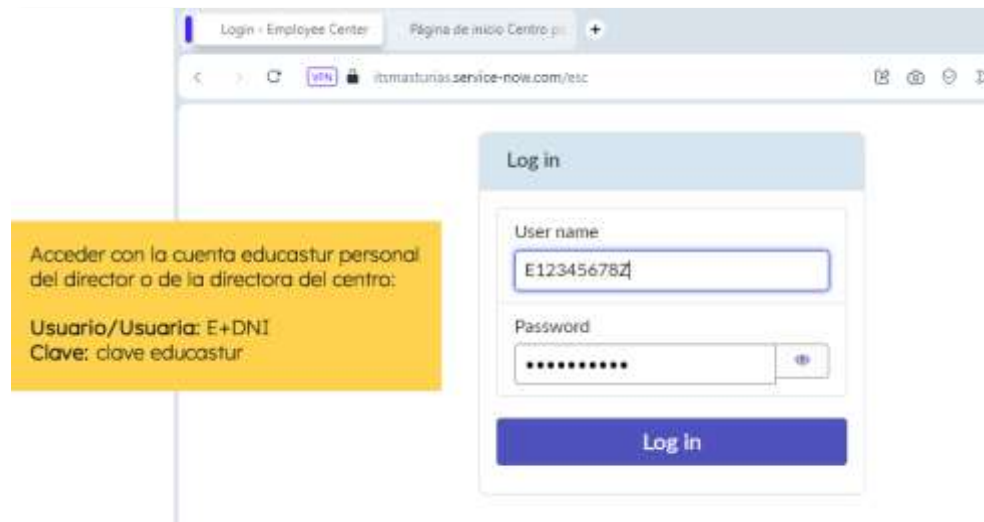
Login - Employee Center

Página de inicio Centro p

+

VPN itsmasturias.service-now.com/esc

Log in

User name

E12345678Z

Password

•••••••••••

Log in

Acceder con la cuenta educastur personal del director o de la directora del centro:

Usuario/Usuaria: E+DNI
Clave: clave educastur